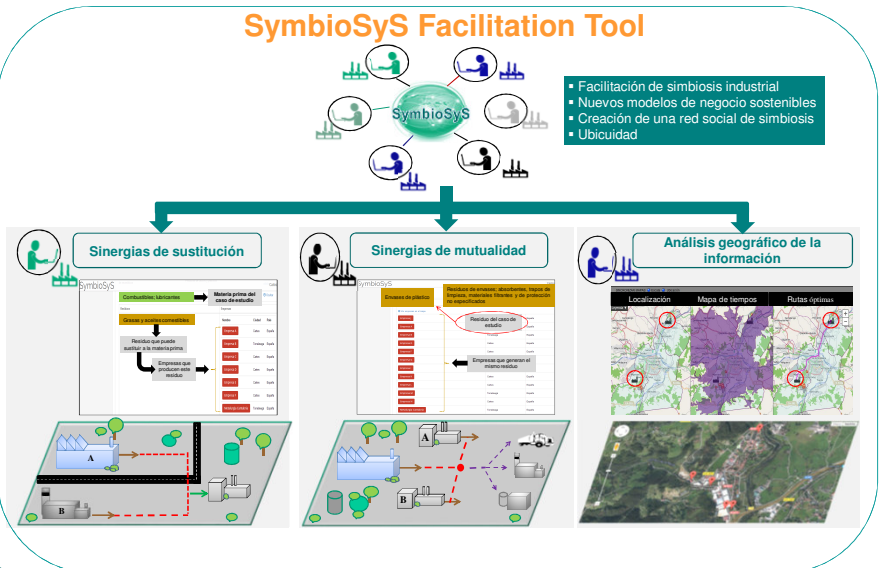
SymbioSyS Facilitation Tool

SymbioSyS

▪ Facilitación de simbiosis industrial
▪ Nuevos modelos de negocio sostenibles
▪ Creación de una red social de simbiosis
▪ Ubicuidad

Sinergias de sustitución

SymbioSyS

Combustibles; lubricantes

Materia prima del caso de estudio

Grasas y aceites comestibles

Residuo que puede sustituir a la materia prima

Empresas que producen este residuo

A

B

Sinergias de mutualidad

SymbioSyS

Envases de plástico

Residuos de envases; absorbentes, trapos de limpieza, materiales filtrantes y de protección no especificados

Residuo del caso de estudio

Empresas que generan el mismo residuo

A

B

Análisis geográfico de la información

Localización

Mapa de tiempos

Rutas óptimas